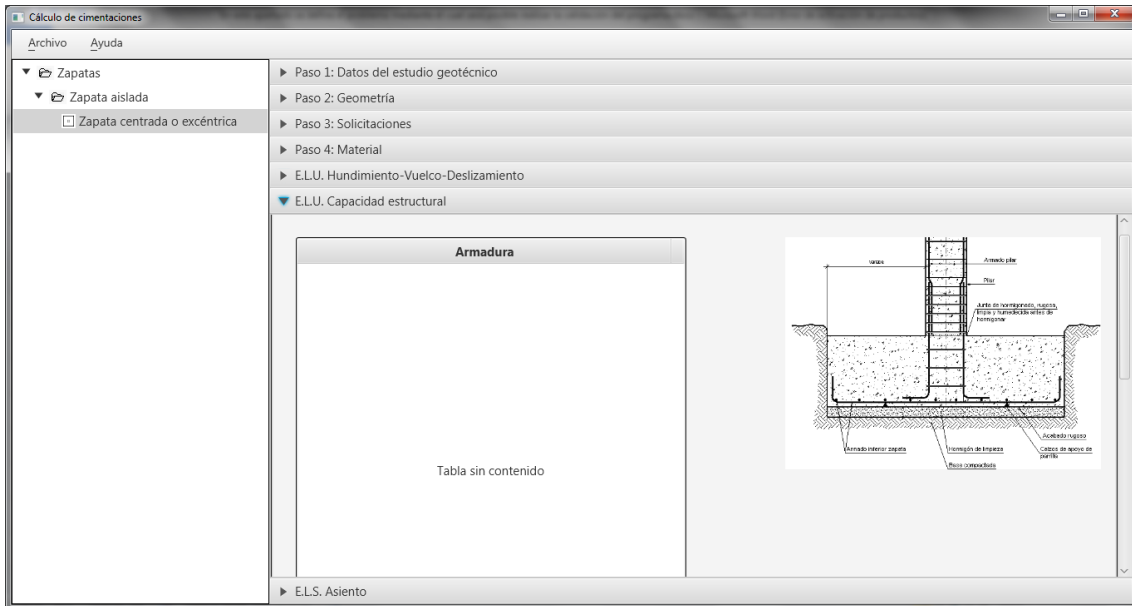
Cálculo de cimentaciones

Archivo Ayuda

Zapatas
Zapata aislada
Zapata centrada o excéntrica

Paso 1: Datos del estudio geotécnico
Paso 2: Geometría
Paso 3: Solicitaciones
Paso 4: Material
E.L.U. Hundimiento-Vuelco-Deslizamiento
E.L.U. Capacidad estructural

Armadura

Tabla sin contenido

varas
Armado pilar
Pilar
Junta de hormigonado, rugosa, limpia y humedecida antes de hormigonar
Acabado rugoso
Armado inferior zapata
Hormigón de limpieza
Calzos de apoyo de parrilla
Base compactada

E.L.S. Asiento